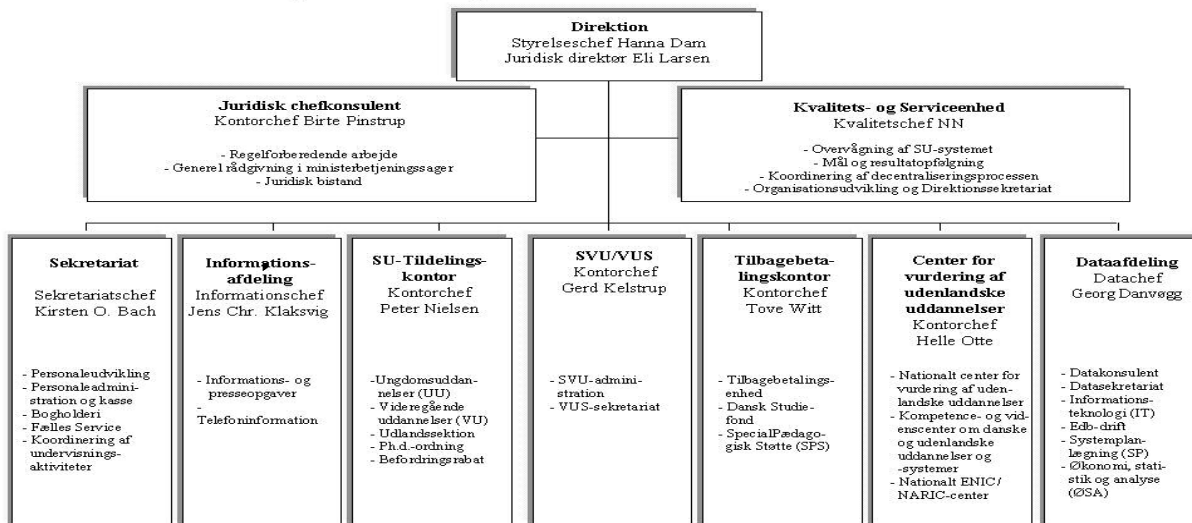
**Direktion**
Styrelseschef Hanna Dam
Juridisk direktør Eli Larsen

**Juridisk chefkonsulent**
Kontorchef Birte Pinstrup

- Regelforberedende arbejde
- Generel rådgivning i ministerbetjeningssager
- Juridisk bistand

**Kvalitets- og Serviceenhed**
Kvalitetschef NN

- Overvågning af SU-systemet
- Mål og resultatopfølgning
- Koordinering af decentraliseringsprocessen
- Organisationsudvikling og Direktionssekretariat

**Sekretariat**
Sekretariatschef Kirsten O. Bach

- Personaleudvikling
- Personaleadministration og kasse
- Bogholderi
- Fælles Service
- Koordinering af undervisningsaktiviteter

**Informationsafdeling**
Informationschef Jens Chr. Klaksvig

- Informations- og presseopgaver
- Telefoninformation

**SU-Tildelingskontor**
Kontorchef Peter Nielsen

-Ungdomsuddannelser (UU)
- Videregående uddannelser (VU)
- Udlandssektion
- Ph.d.-ordning
- Befordringsrabat

**SVU/VUS**
Kontorchef Gerd Kelstrup

- SVU-administration
- VUS-sekretariat

**Tilbagebetalingskontor**
Kontorchef Tove Witt

- Tilbagebetalingsenhed
- Dansk Studiefond
- SpecialPædagogisk Støtte (SPS)

**Center for vurdering af udenlandske uddannelser**
Kontorchef Helle Otte

- Nationalt center for vurdering af udenlandske uddannelser
- Kompetence- og videnscenter om danske og udenlandske uddannelser og -systemer
- Nationalt ENIC/NARIC-center

**Dataafdeling**
Datachef Georg Danvøgg

- Datakonsulent
- Datasekretariat
- Informationsteknologi (IT)
- Edb-drift
- Systemplanlægning (SP)
- Økonomi, statistik og analyse (ØSA)